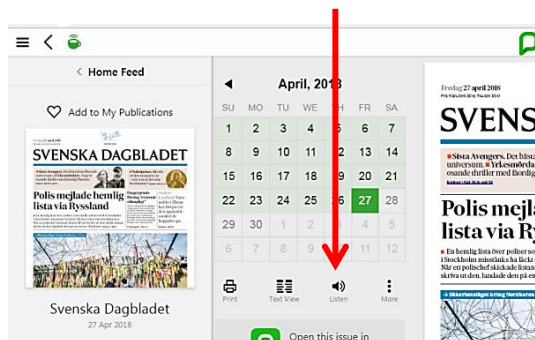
< Home Feed

Add to My Publications

SVENSKA DAGBLADET

Polis mejlade hemlig lista via Ryssland

Svenska Dagbladet
27 Apr 2018

April, 2018

| SU | MO | TU | WE | TH | FR | SA |
|---|---|---|---|---|---|---|
| 1 | 2 | 3 | 4 | 5 | 6 | 7 |
| 8 | 9 | 10 | 11 | 12 | 13 | 14 |
| 15 | 16 | 17 | 18 | 19 | 20 | 21 |
| 22 | 23 | 24 | 25 | 26 | 27 | 28 |
| 29 | 30 | 1 | 2 | 3 | 4 | 5 |
| 6 | 7 | 8 | 9 | 10 | 11 | 12 |

Print
Text View
Listen
More

Open this issue in

Fredag 27 april 2018

SVENS

Sista Avengers. Det bästa universum.

Yrkesmörda

Polis mejla lista via Ry

En hemlig lista över poliser i Stockholm misstänks ha läckt